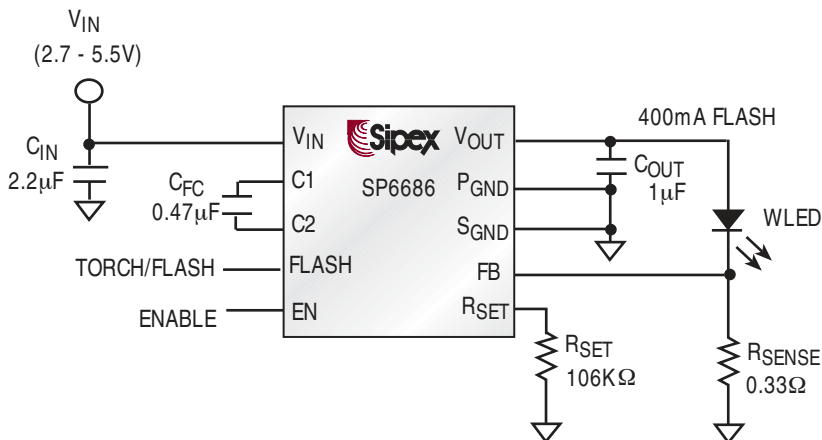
$V_{IN}$
(2.7 - 5.5V)

$C_{IN}$
2.2μF

$C_{FC}$
0.47μF

TORCH/FLASH

ENABLE

$V_{IN}$
C1
C2
FLASH
EN

Sipex
SP6686

$V_{OUT}$
$P_{GND}$
$S_{GND}$
FB
$R_{SET}$

400mA FLASH

$C_{OUT}$
1μF

WLED

$R_{SET}$
106KΩ

$R_{SENSE}$
0.33Ω